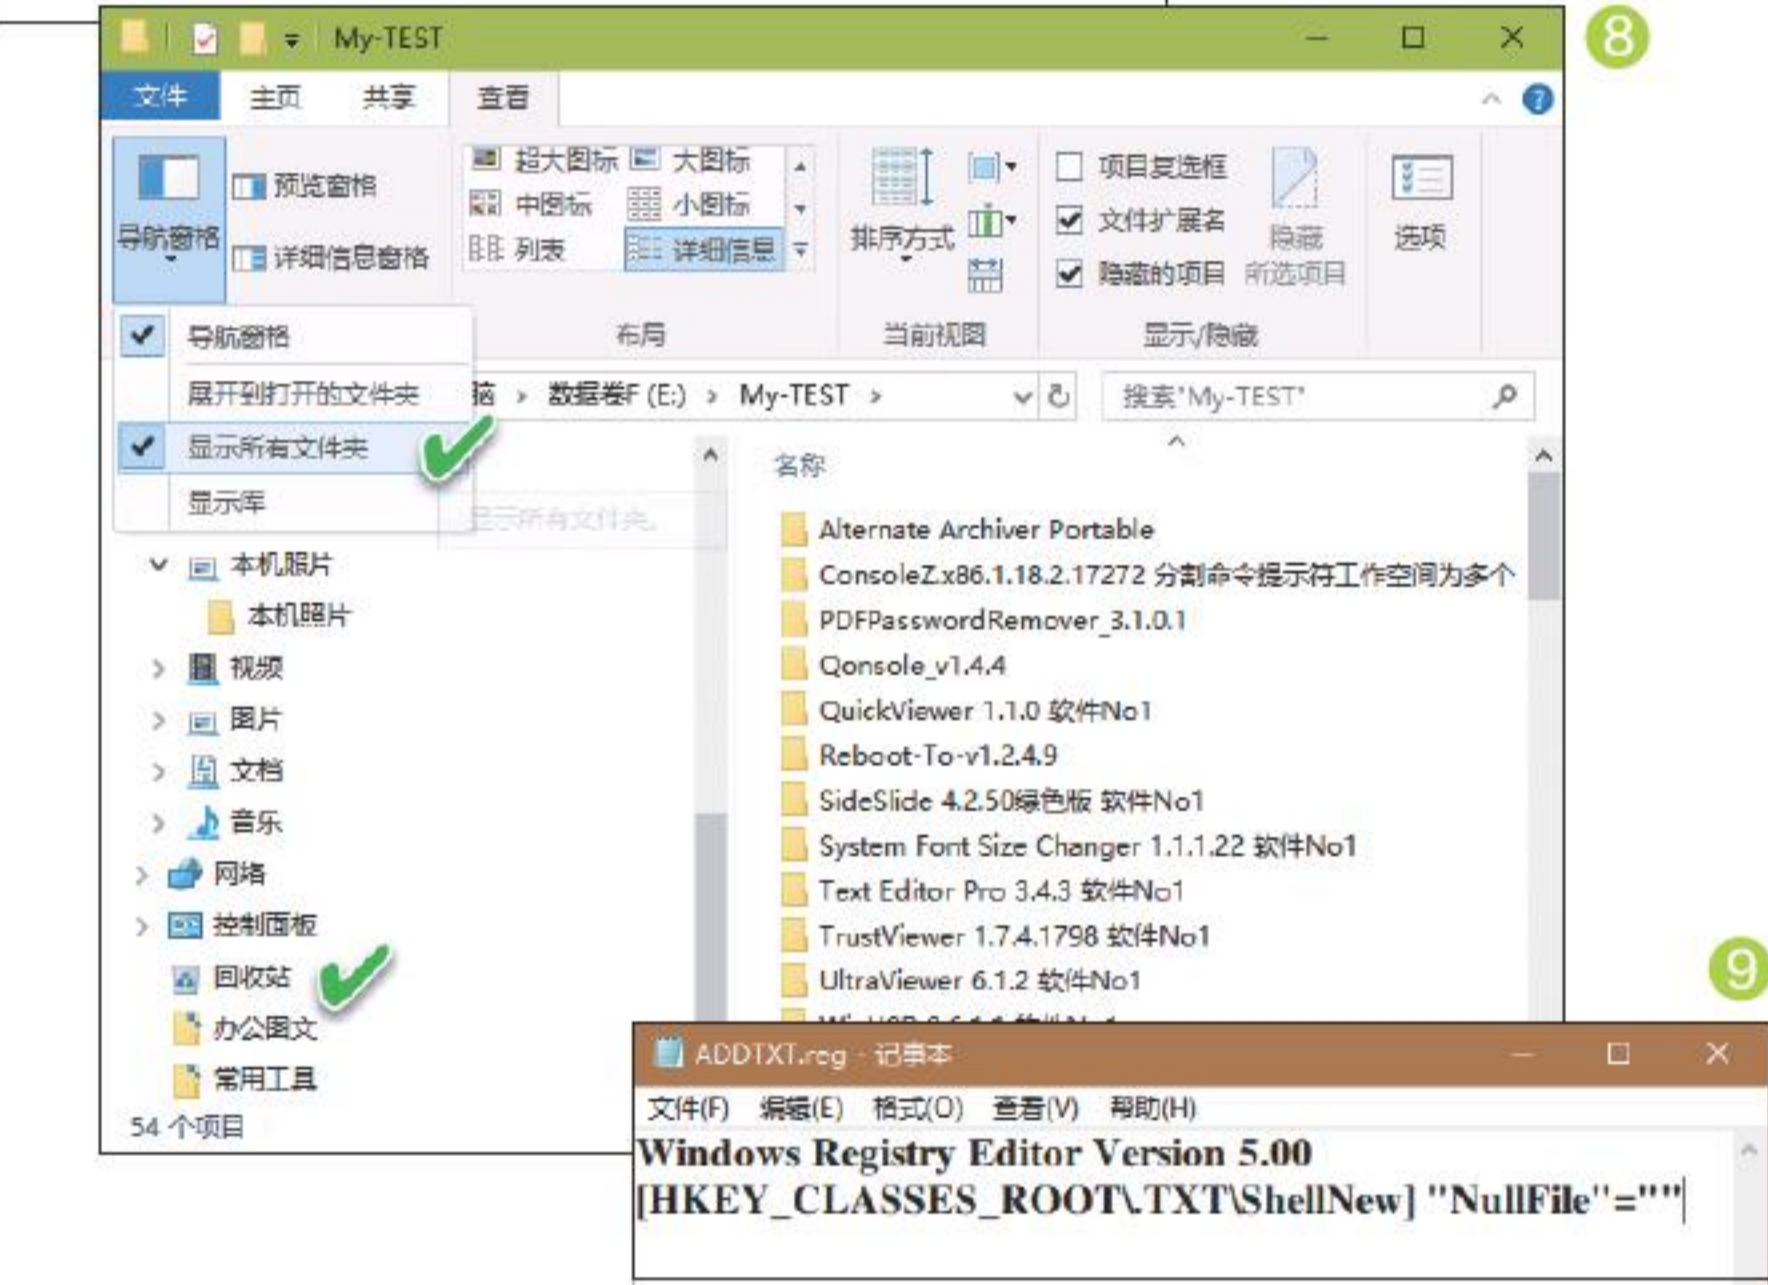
My-TEST

8

文件 主页 共享 查看

预览窗格
详细信息窗格
导航窗格

超大图标 大图标
中图标 小图标
列表 详细信息

布局

排序方式

当前视图

项目复选框
文件扩展名
隐藏的项目
隐藏
所选项目

显示/隐藏

选项

导航窗格
展开到打开的文件夹
显示所有文件夹
显示库

脑 › 数据卷F (E:) › My-TEST ›

搜索"My-TEST"

名称

显示所有文件夹

本机照片
本机照片
视频
图片
文档
音乐
网络
控制面板
回收站
办公图文
常用工具
54 个项目

Alternate Archiver Portable
ConsoleZ.x86.1.18.2.17272 分割命令提示符工作空间为多个
PDFPasswordRemover_3.1.0.1
Qonsole_v1.4.4
QuickViewer 1.1.0 软件No1
Reboot-To-v1.2.4.9
SideSlide 4.2.50绿色版 软件No1
System Font Size Changer 1.1.1.22 软件No1
Text Editor Pro 3.4.3 软件No1
TrustViewer 1.7.4.1798 软件No1
UltraViewer 6.1.2 软件No1

9

ADDTXT.reg - 记事本

文件(F) 编辑(E) 格式(O) 查看(V) 帮助(H)

Windows Registry Editor Version 5.00
[HKEY_CLASSES_ROOT\.TXT\ShellNew] "NullFile"=""